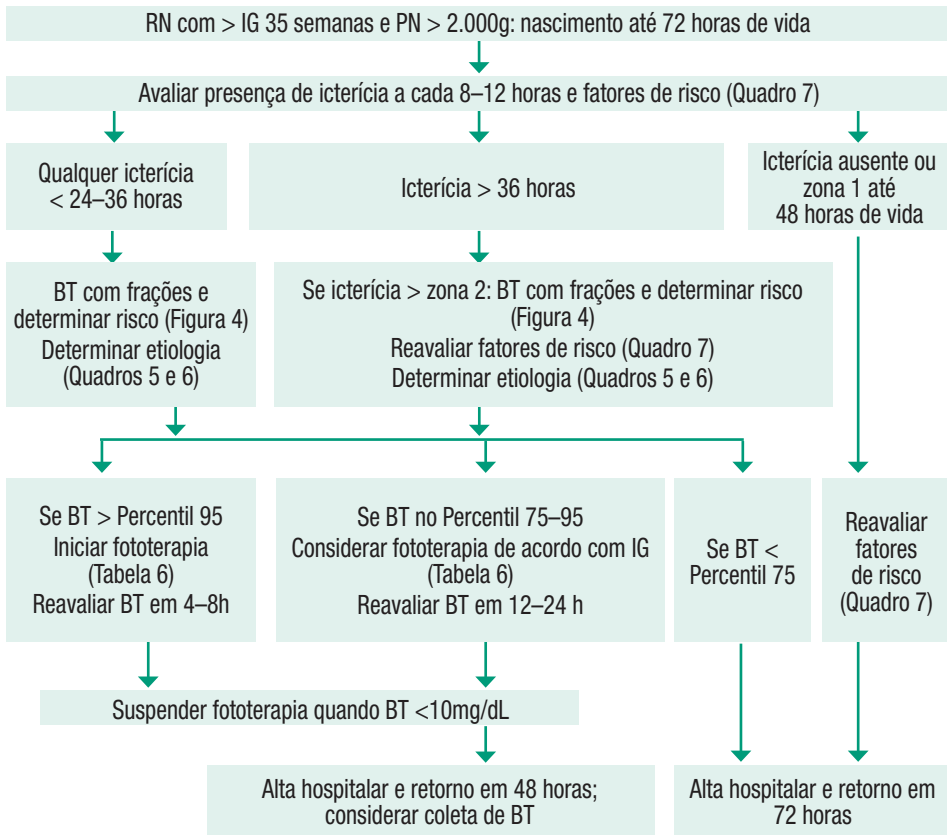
RN com > IG 35 semanas e PN > 2.000g: nascimento até 72 horas de vida

Avaliar presença de icterícia a cada 8–12 horas e fatores de risco (Quadro 7)

Qualquer icterícia < 24–36 horas

Icterícia > 36 horas

Icterícia ausente ou zona 1 até 48 horas de vida

BT com frações e determinar risco (Figura 4)
Determinar etiologia (Quadros 5 e 6)

Se icterícia > zona 2: BT com frações e determinar risco (Figura 4)
Reavaliar fatores de risco (Quadro 7)
Determinar etiologia (Quadros 5 e 6)

Se BT > Percentil 95
Iniciar fototerapia (Tabela 6)
Reavaliar BT em 4–8h

Se BT no Percentil 75–95
Considerar fototerapia de acordo com IG (Tabela 6)
Reavaliar BT em 12–24 h

Se BT < Percentil 75

Reavaliar fatores de risco (Quadro 7)

Suspender fototerapia quando BT <10mg/dL

Alta hospitalar e retorno em 48 horas; considerar coleta de BT

Alta hospitalar e retorno em 72 horas